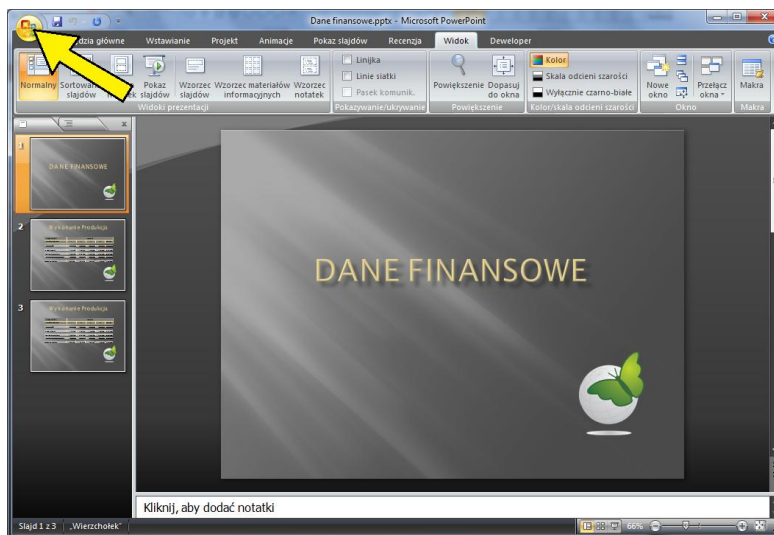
Dane finansowe.pptx - Microsoft PowerPoint

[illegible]dzia główne Wstawianie Projekt Animacje Pokaz slajdów Recenzja Widok Deweloper

Normalny Sortowa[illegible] slajdów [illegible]k Pokaz slajdów Wzorzec slajdów Wzorzec materiałów informacyjnych Wzorzec notatek
Widoki prezentacji

Linijka
Linie siatki
Pasek komunik.
Pokazywanie/ukrywanie

Powiększenie Dopasuj do okna
Powiększenie

Kolor
Skala odcieni szarości
Wyłącznie czarno-białe
Kolor/skala odcieni szarości

Nowe okno Przełącz okna
Okno

Makra
Makra

1
DANE FINANSOWE

2
Wykonanie Produkcja

3
Wykonanie Produkcja

DANE FINANSOWE

Kliknij, aby dodać notatki

Slajd 1 z 3 "Wierzchołek" 66%